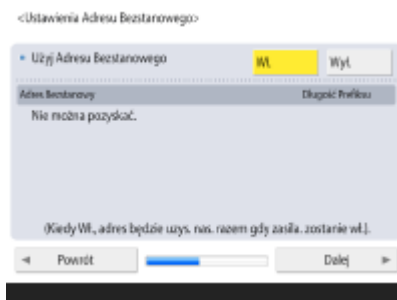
<Ustawienia Adresu Bezstanowego>

• Użyj Adresu Bezstanowego

Wł.

Wył.

Adres Bezstanowy

Długość Prefiksu

Nie można pozyskać.

(Kiedy Wł., adres będzie uzys. nas. razem gdy zasila. zostanie wł.).

◄ Powrót

Dalej ►